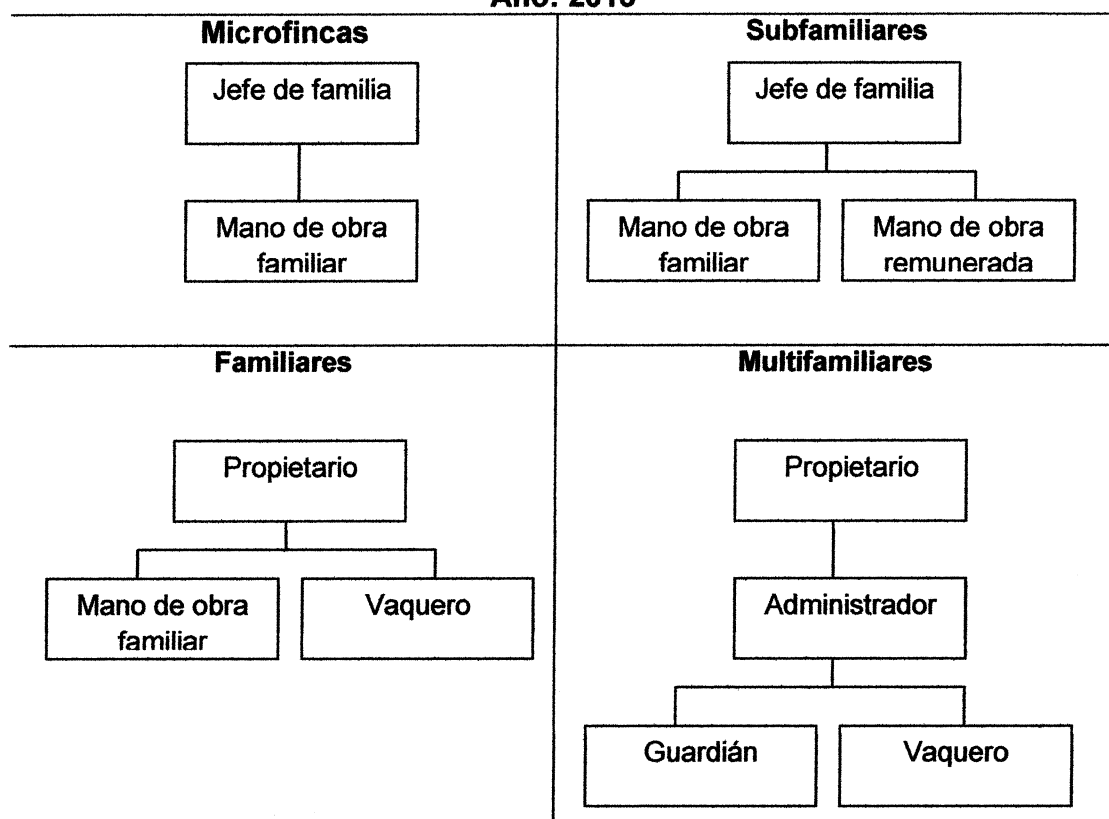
Año: 2010

Microfincas

Jefe de familia

Mano de obra familiar

Subfamiliares

Jefe de familia

Mano de obra familiar

Mano de obra remunerada

Familiares

Propietario

Mano de obra familiar

Vaquero

Multifamiliares

Propietario

Administrador

Guardián

Vaquero